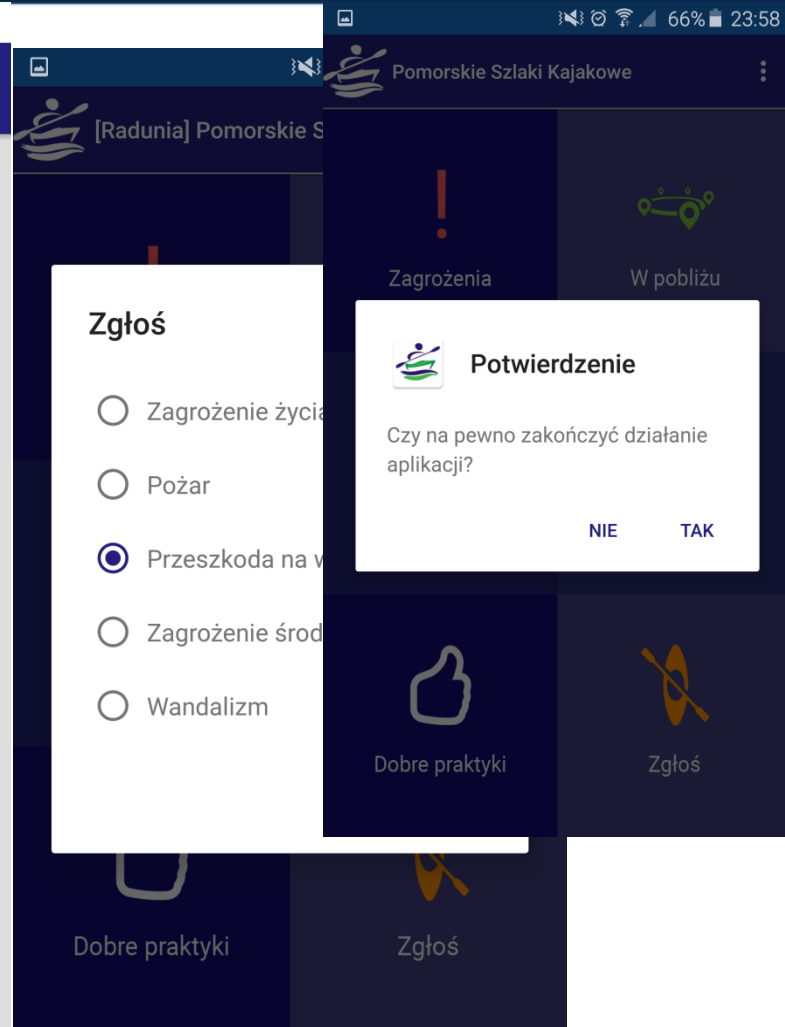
[Radunia] Pomorskie S

Zgłoś

Zagrożenie życia

Pożar

Przeszkoda na w

Zagrożenie środ

Wandalizm

Dobre praktyki

Zgłoś

66% 23:58

Pomorskie Szlaki Kajakowe

Zagrożenia

W pobliżu

Potwierdzenie

Czy na pewno zakończyć działanie aplikacji?

NIE

TAK

Dobre praktyki

Zgłoś